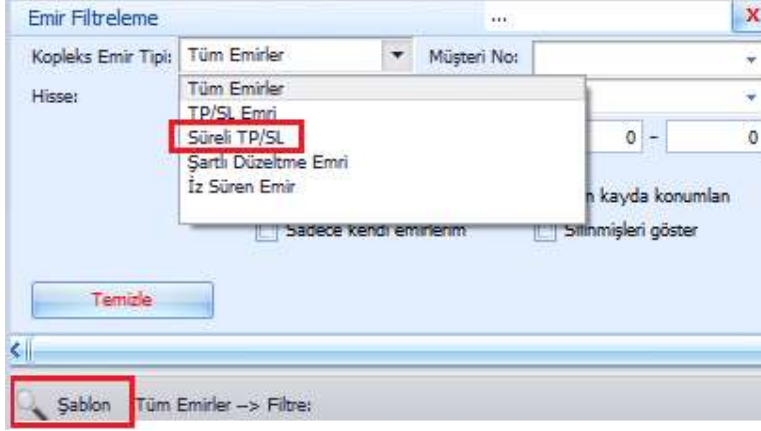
Emir Filtreleme ... X

Kopleks Emir Tipi: Tüm Emirler Müşteri No:

Hisse:

Tüm Emirler
TP/SL Emri
Süreli TP/SL
Şartlı Düzeltme Emri
İz Süren Emir

0 - 0

n kayda konumlan

Sadece kendi emirlerim Silinmişleri göster

Temizle

Şablon Tüm Emirler --> Filtre: